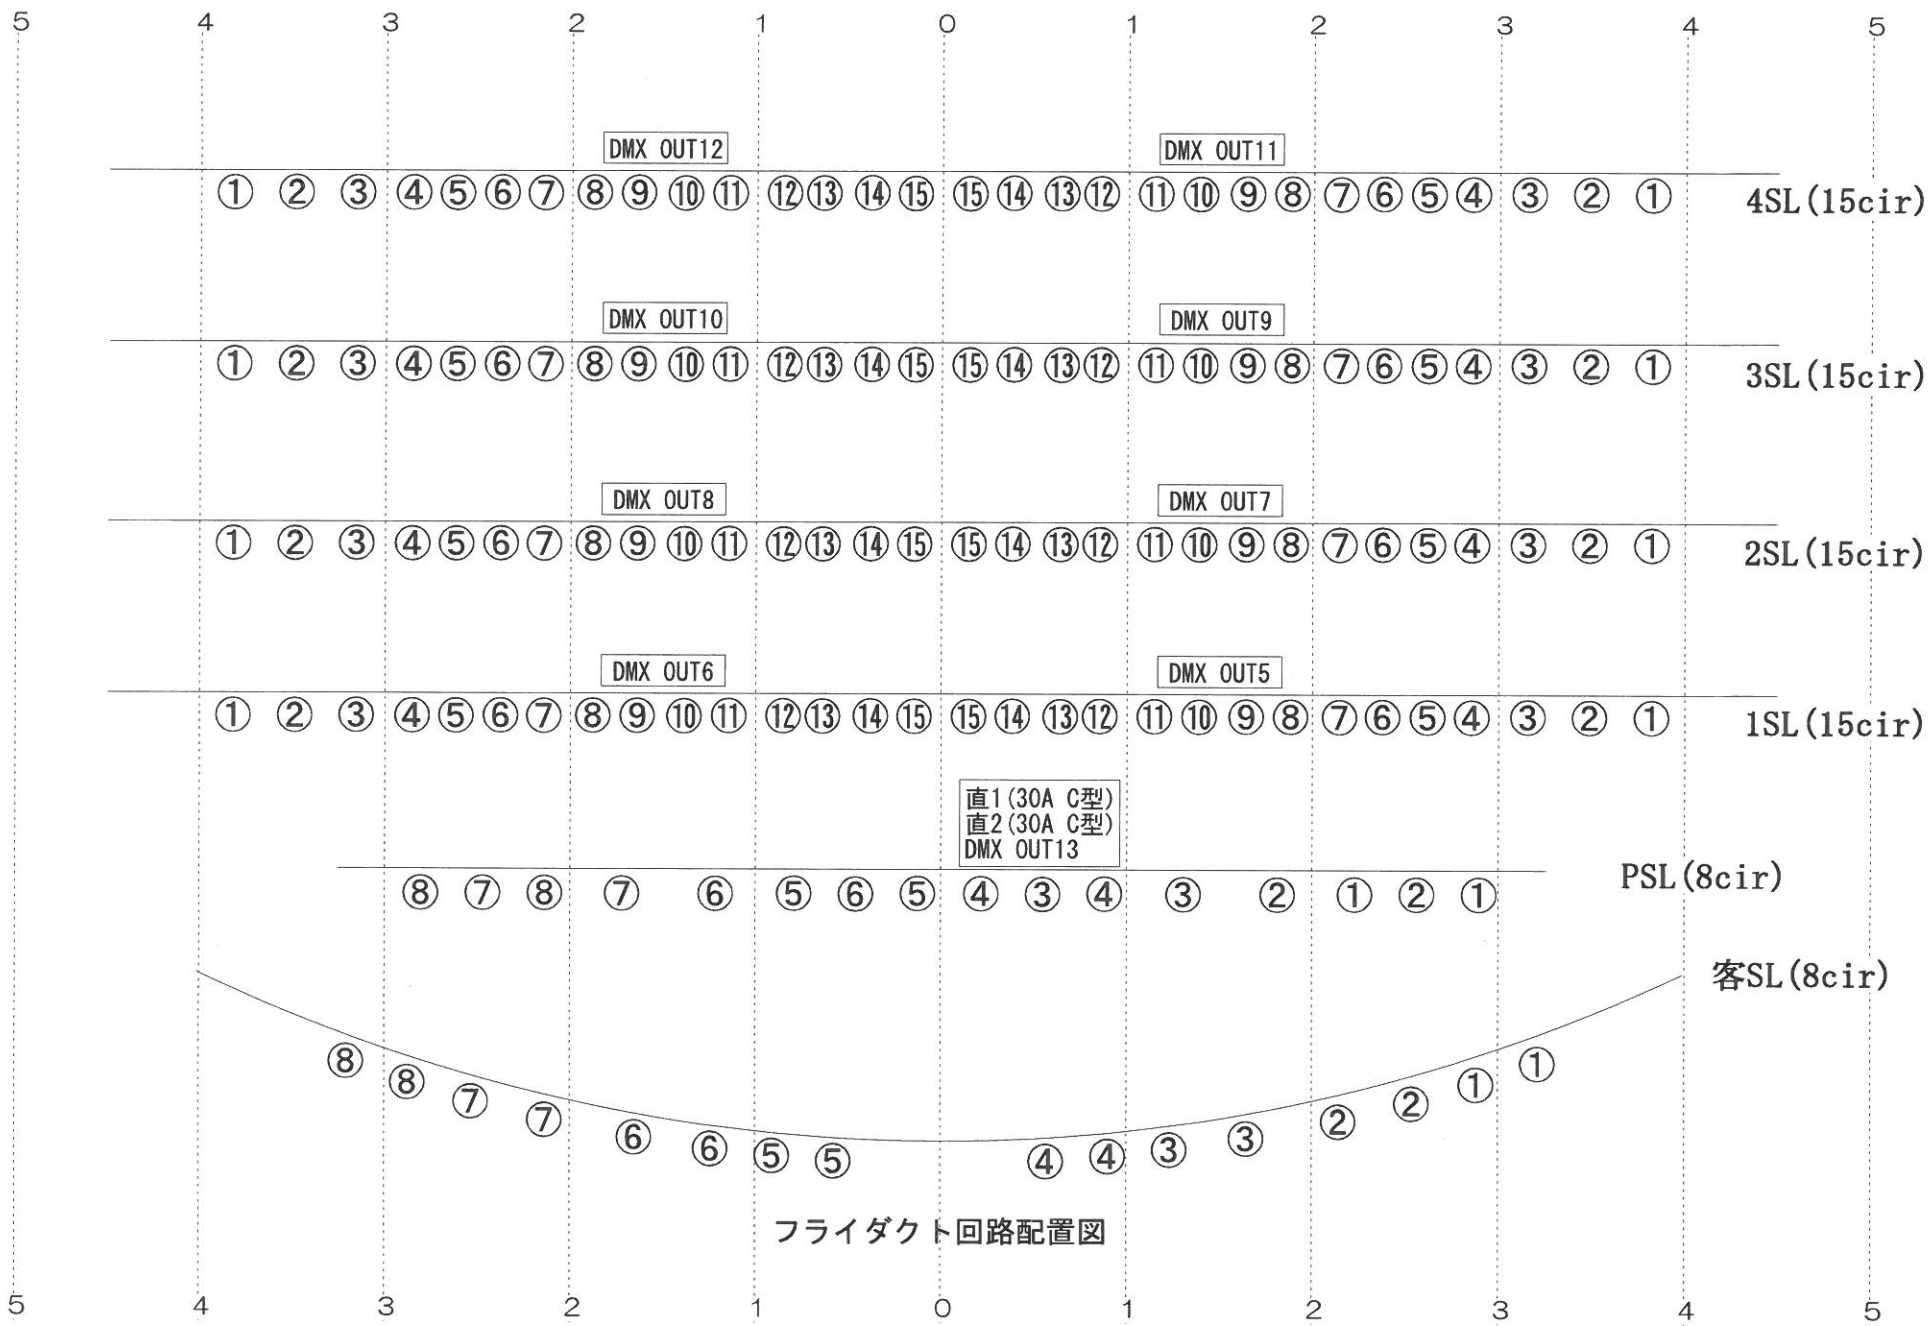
5 4 3 2 1 0 1 2 3 4 5

DMX OUT12 DMX OUT11

① ② ③ ④ ⑤ ⑥ ⑦ ⑧ ⑨ ⑩ ⑪ ⑫ ⑬ ⑭ ⑮ ⑮ ⑭ ⑬ ⑫ ⑪ ⑩ ⑨ ⑧ ⑦ ⑥ ⑤ ④ ③ ② ① 4SL(15cir)

DMX OUT10 DMX OUT9

① ② ③ ④ ⑤ ⑥ ⑦ ⑧ ⑨ ⑩ ⑪ ⑫ ⑬ ⑭ ⑮ ⑮ ⑭ ⑬ ⑫ ⑪ ⑩ ⑨ ⑧ ⑦ ⑥ ⑤ ④ ③ ② ① 3SL(15cir)

DMX OUT8 DMX OUT7

① ② ③ ④ ⑤ ⑥ ⑦ ⑧ ⑨ ⑩ ⑪ ⑫ ⑬ ⑭ ⑮ ⑮ ⑭ ⑬ ⑫ ⑪ ⑩ ⑨ ⑧ ⑦ ⑥ ⑤ ④ ③ ② ① 2SL(15cir)

DMX OUT6 DMX OUT5

① ② ③ ④ ⑤ ⑥ ⑦ ⑧ ⑨ ⑩ ⑪ ⑫ ⑬ ⑭ ⑮ ⑮ ⑭ ⑬ ⑫ ⑪ ⑩ ⑨ ⑧ ⑦ ⑥ ⑤ ④ ③ ② ① 1SL(15cir)

直1(30A C型)
直2(30A C型)
DMX OUT13

⑧ ⑦ ⑧ ⑦ ⑥ ⑤ ⑥ ⑤ ④ ③ ④ ③ ② ① ② ① PSL(8cir)

客SL(8cir)

⑧ ⑧ ⑦ ⑦ ⑥ ⑥ ⑤ ⑤ ④ ④ ③ ③ ② ② ① ①

フライダクト回路配置図

5 4 3 2 1 0 1 2 3 4 5